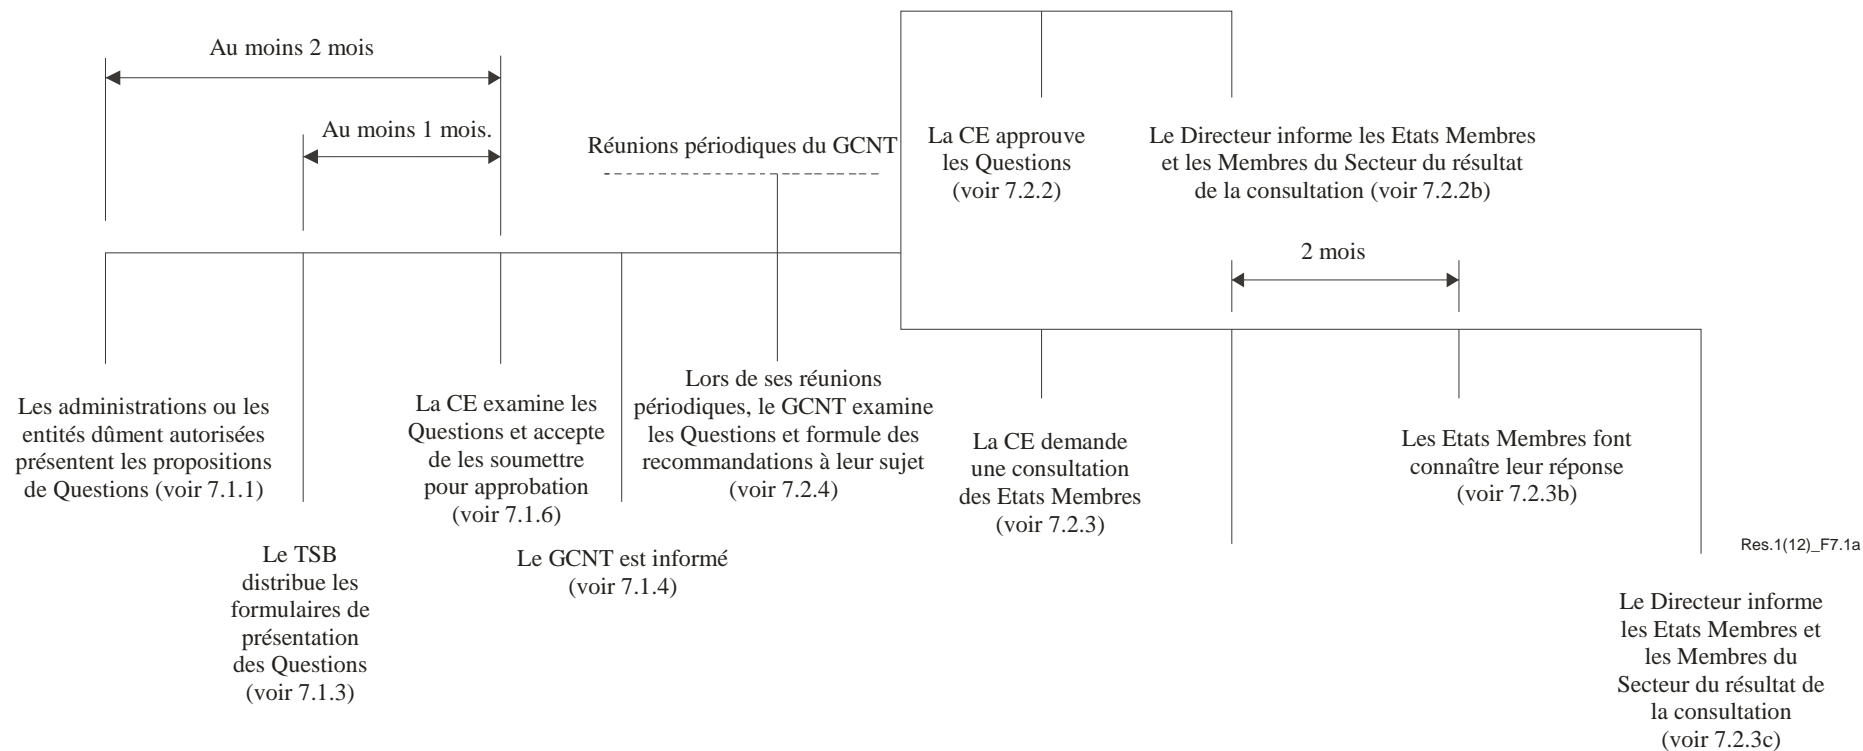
Au moins 2 mois

Au moins 1 mois.

Réunions périodiques du GCNT

La CE approuve les Questions (voir 7.2.2)

Le Directeur informe les Etats Membres et les Membres du Secteur du résultat de la consultation (voir 7.2.2b)

2 mois

Les administrations ou les entités dûment autorisées présentent les propositions de Questions (voir 7.1.1)

Le TSB distribue les formulaires de présentation des Questions (voir 7.1.3)

La CE examine les Questions et accepte de les soumettre pour approbation (voir 7.1.6)

Le GCNT est informé (voir 7.1.4)

Lors de ses réunions périodiques, le GCNT examine les Questions et formule des recommandations à leur sujet (voir 7.2.4)

La CE demande une consultation des Etats Membres (voir 7.2.3)

Les Etats Membres font connaître leur réponse (voir 7.2.3b)

Res.1(12)_F7.1a

Le Directeur informe les Etats Membres et les Membres du Secteur du résultat de la consultation (voir 7.2.3c)